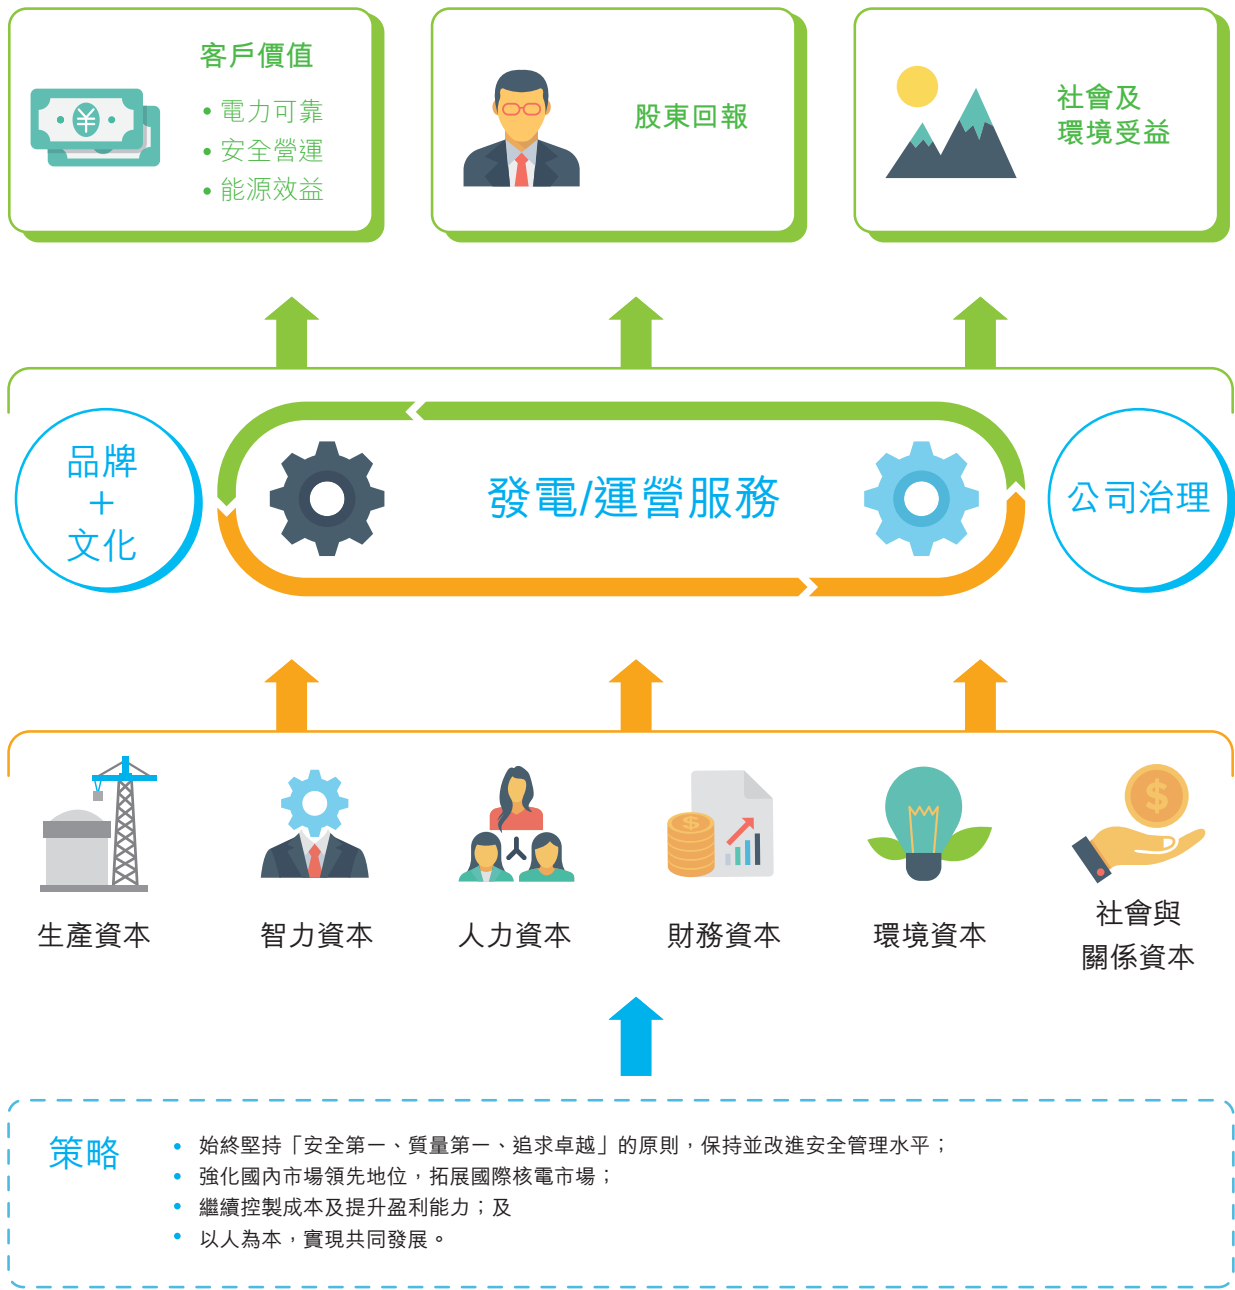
客戶價值

• 電力可靠
• 安全營運
• 能源效益

股東回報

社會及
環境受益

品牌
+
文化

發電/運營服務

公司治理

生產資本

智力資本

人力資本

財務資本

環境資本

社會與
關係資本

策略

• 始終堅持「安全第一、質量第一、追求卓越」的原則，保持並改進安全管理水平；
• 強化國內市場領先地位，拓展國際核電市場；
• 繼續控製成本及提升盈利能力；及
• 以人為本，實現共同發展。